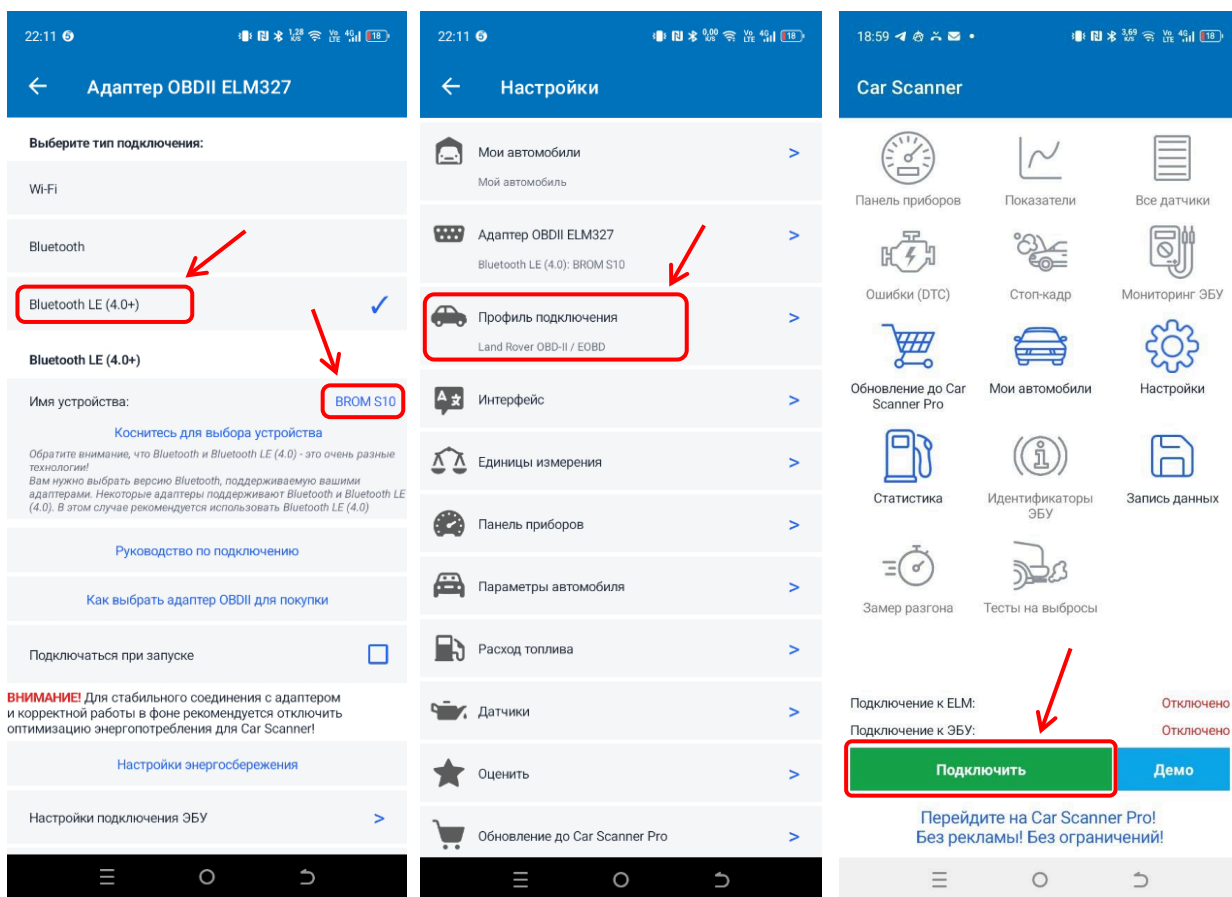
22:11 ⑤ 1,28 К/S Vo LTE 4G 18

← Адаптер OBDII ELM327

Выберите тип подключения:

Wi-Fi

Bluetooth

Bluetooth LE (4.0+) ✓

Bluetooth LE (4.0+)

Имя устройства: BROM S10

Коснитесь для выбора устройства

Обратите внимание, что Bluetooth и Bluetooth LE (4.0) - это очень разные технологии!
Вам нужно выбрать версию Bluetooth, поддерживаемую вашими адаптерами. Некоторые адаптеры поддерживают Bluetooth и Bluetooth LE (4.0). В этом случае рекомендуется использовать Bluetooth LE (4.0)

Руководство по подключению

Как выбрать адаптер OBDII для покупки

Подключаться при запуске

ВНИМАНИЕ! Для стабильного соединения с адаптером и корректной работы в фоне рекомендуется отключить оптимизацию энергопотребления для Car Scanner!

Настройки энергосбережения

Настройки подключения ЭБУ >

22:11 ⑤ 0,00 К/S Vo LTE 4G 18

← Настройки

Мои автомобили >
Мой автомобиль

Адаптер OBDII ELM327 >
Bluetooth LE (4.0): BROM S10

Профиль подключения >
Land Rover OBD-II / EOBD

Интерфейс >

Единицы измерения >

Панель приборов >

Параметры автомобиля >

Расход топлива >

Датчики >

Оценить >

Обновление до Car Scanner Pro >

18:59 3,69 К/S Vo LTE 4G 18

Car Scanner

Панель приборов

Показатели

Все датчики

Ошибки (DTC)

Стоп-кадр

Мониторинг ЭБУ

Обновление до Car Scanner Pro

Мои автомобили

Настройки

Статистика

Идентификаторы ЭБУ

Запись данных

Замер разгона

Тесты на выбросы

Подключение к ELM: Отключено

Подключение к ЭБУ: Отключено

Подключить

Демо

Перейдите на Car Scanner Pro!
Без рекламы! Без ограничений!